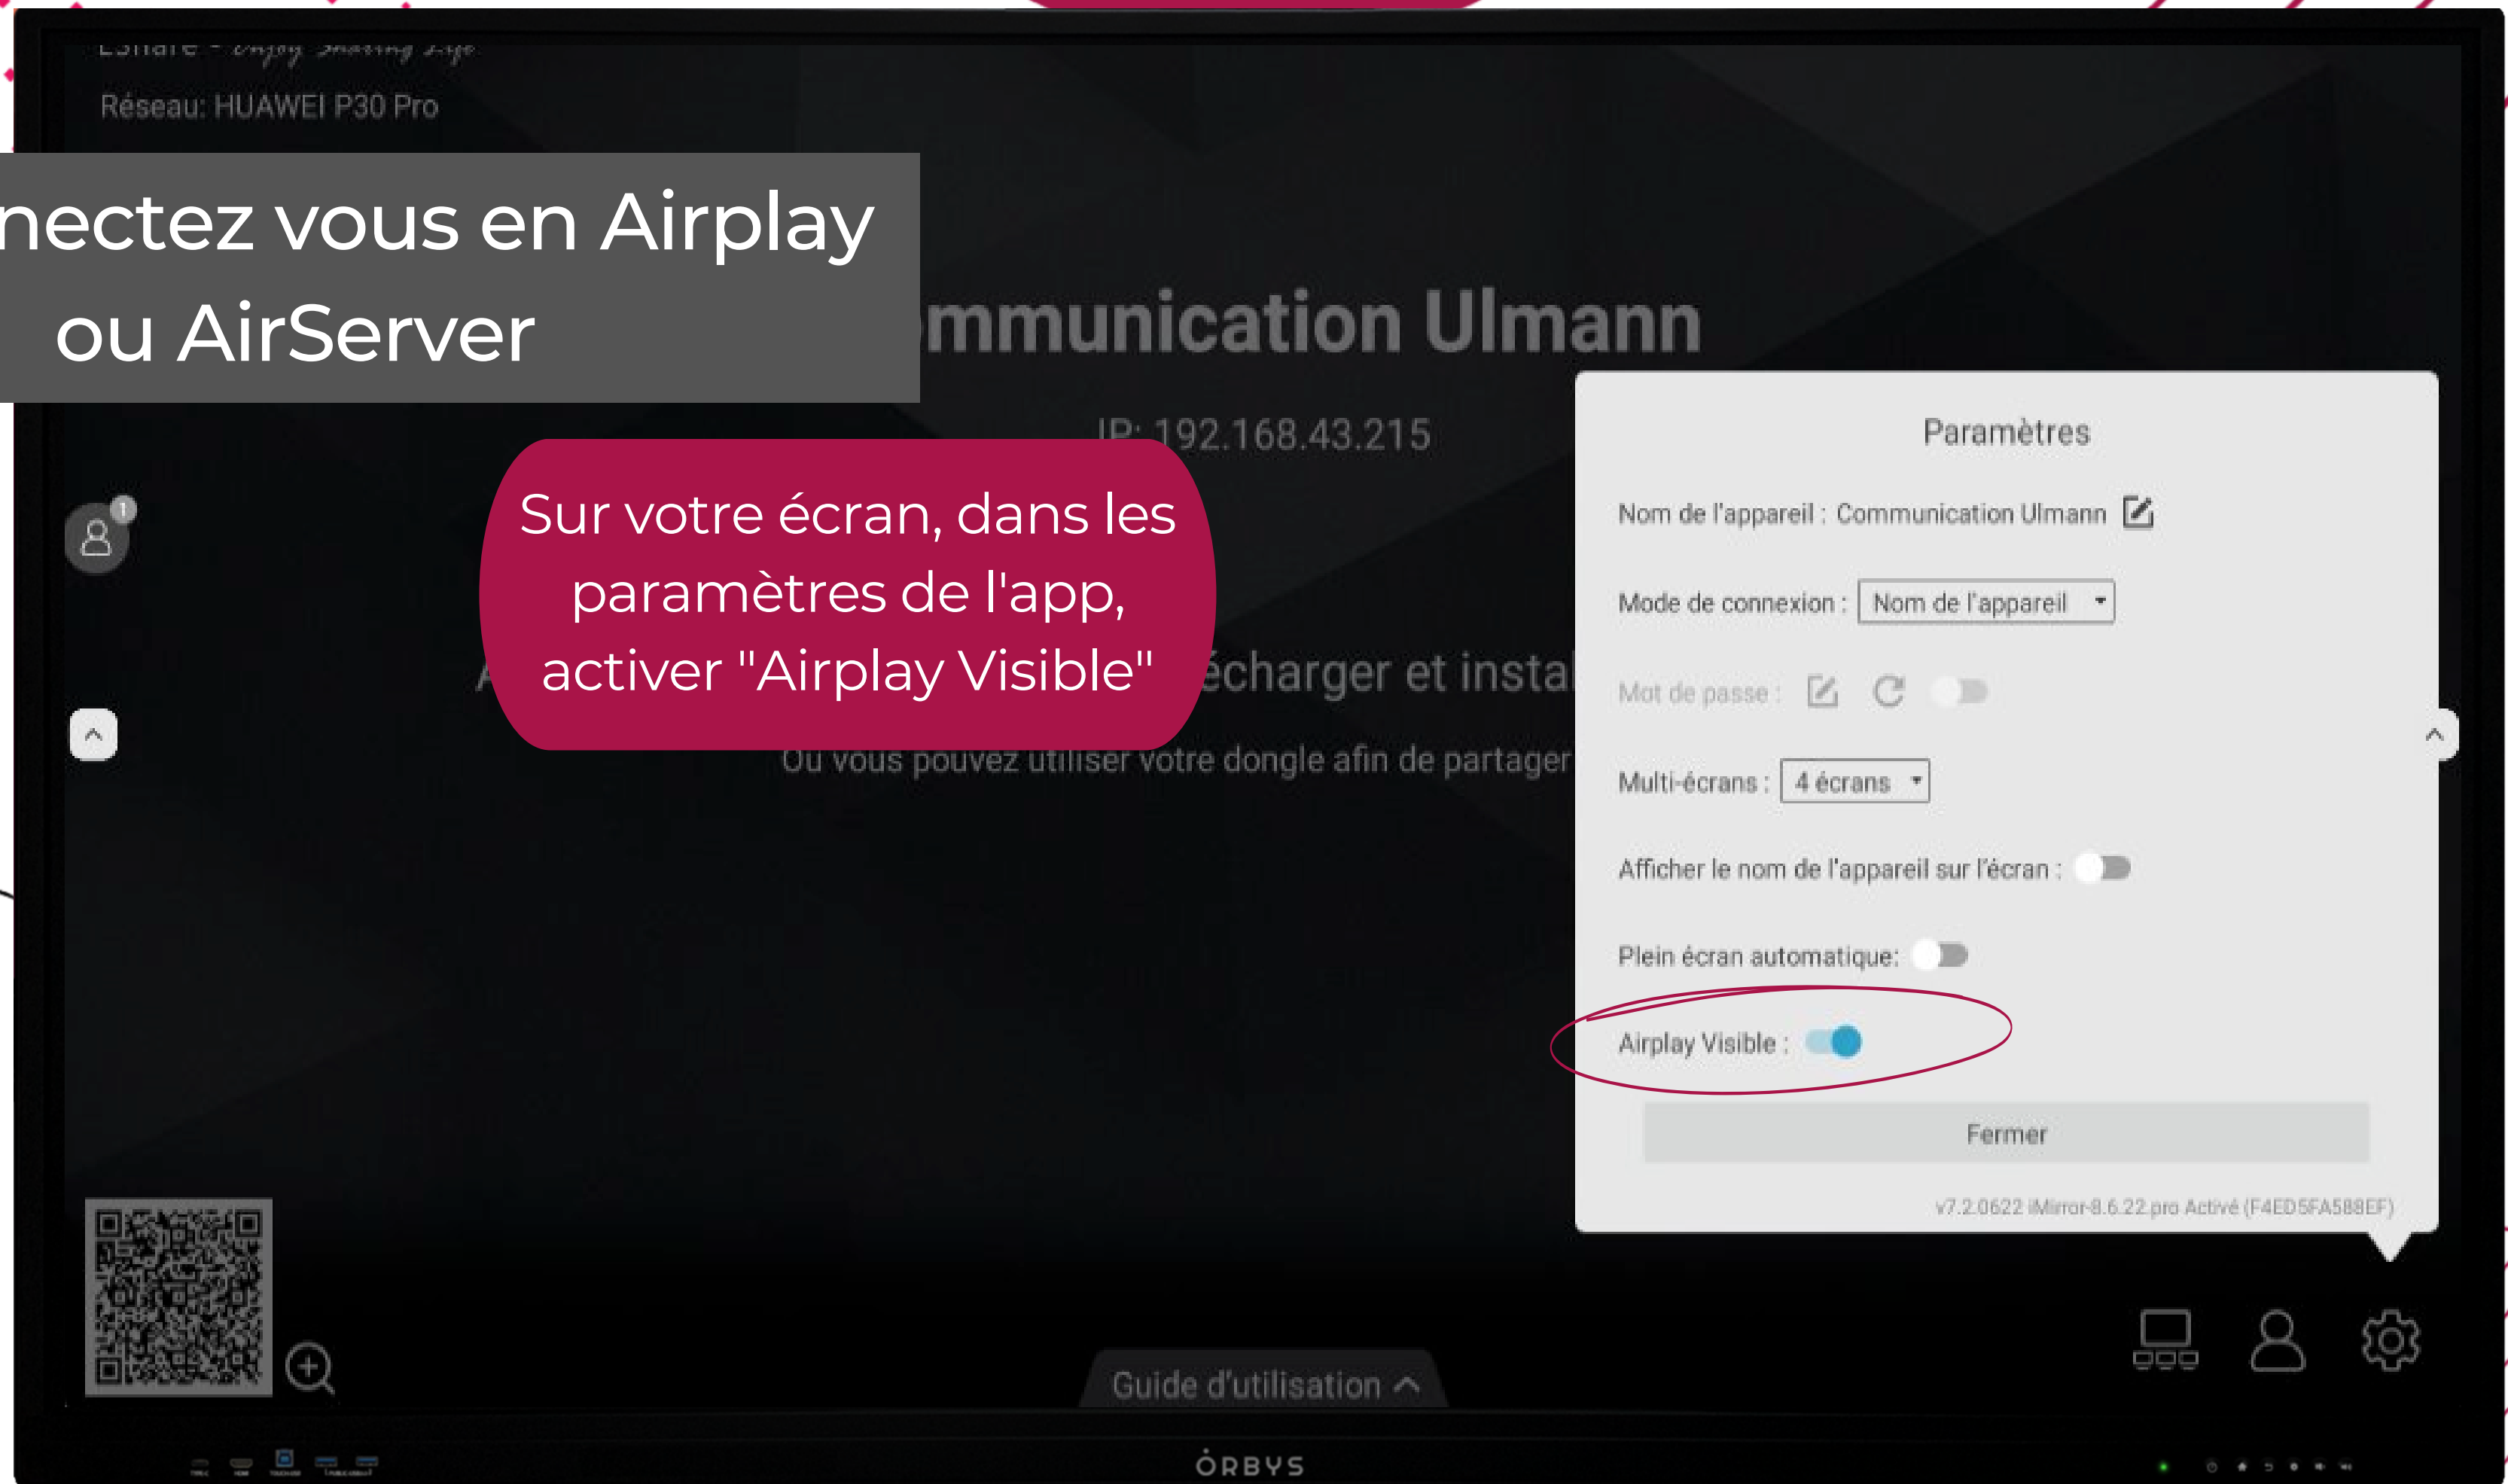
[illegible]

Réseau: HUAWEI P30 Pro

nectez vous en Airplay ou AirServer

mmunication Ulmann

IP: 192.168.43.215

Sur votre écran, dans les paramètres de l'app, activer "Airplay Visible"

écharger et instal

Ou vous pouvez utiliser votre dongle afin de partager

Paramètres

Nom de l'appareil : Communication Ulmann

Mode de connexion : Nom de l'appareil

Mot de passe :

Multi-écrans : 4 écrans

Afficher le nom de l'appareil sur l'écran :

Plein écran automatique:

Airplay Visible :

Fermer

v7.2.0622 iMirror-8.6.22.pro Activé (F4ED5FA588EF)

Guide d'utilisation

ORBYS